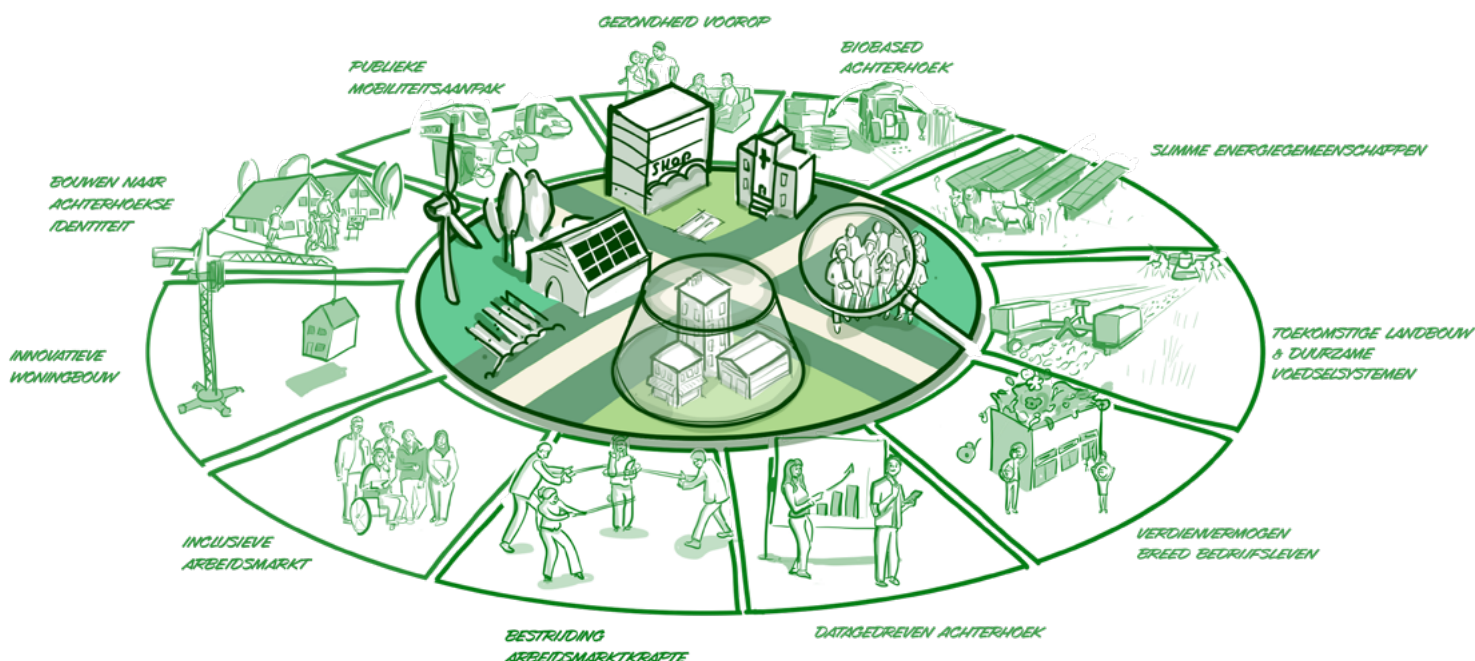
GEZONDHEID VOOROP

BIOBASED ACHTERHOEK

PUBLIEKE MOBILITEITSAANPAK

SLIMME ENERGIEGEMEENSCHAPPEN

BOUWEN NAAR ACHTERHOEKSE IDENTITEIT

SHOP

TOEKOMSTIGE LANDBOUW & DUURZAME VOEDSELSYSTEMEN

INNOVATIEVE WONINGBOUW

VERDIENVERMOGEN BREED BEDRIJFSLEVEN

INCLUSIEVE ARBEIDSMARKT

BESTRIJDING ARBEIDSMARKTKRAPTE

DATAGEDREVEN ACHTERHOEK